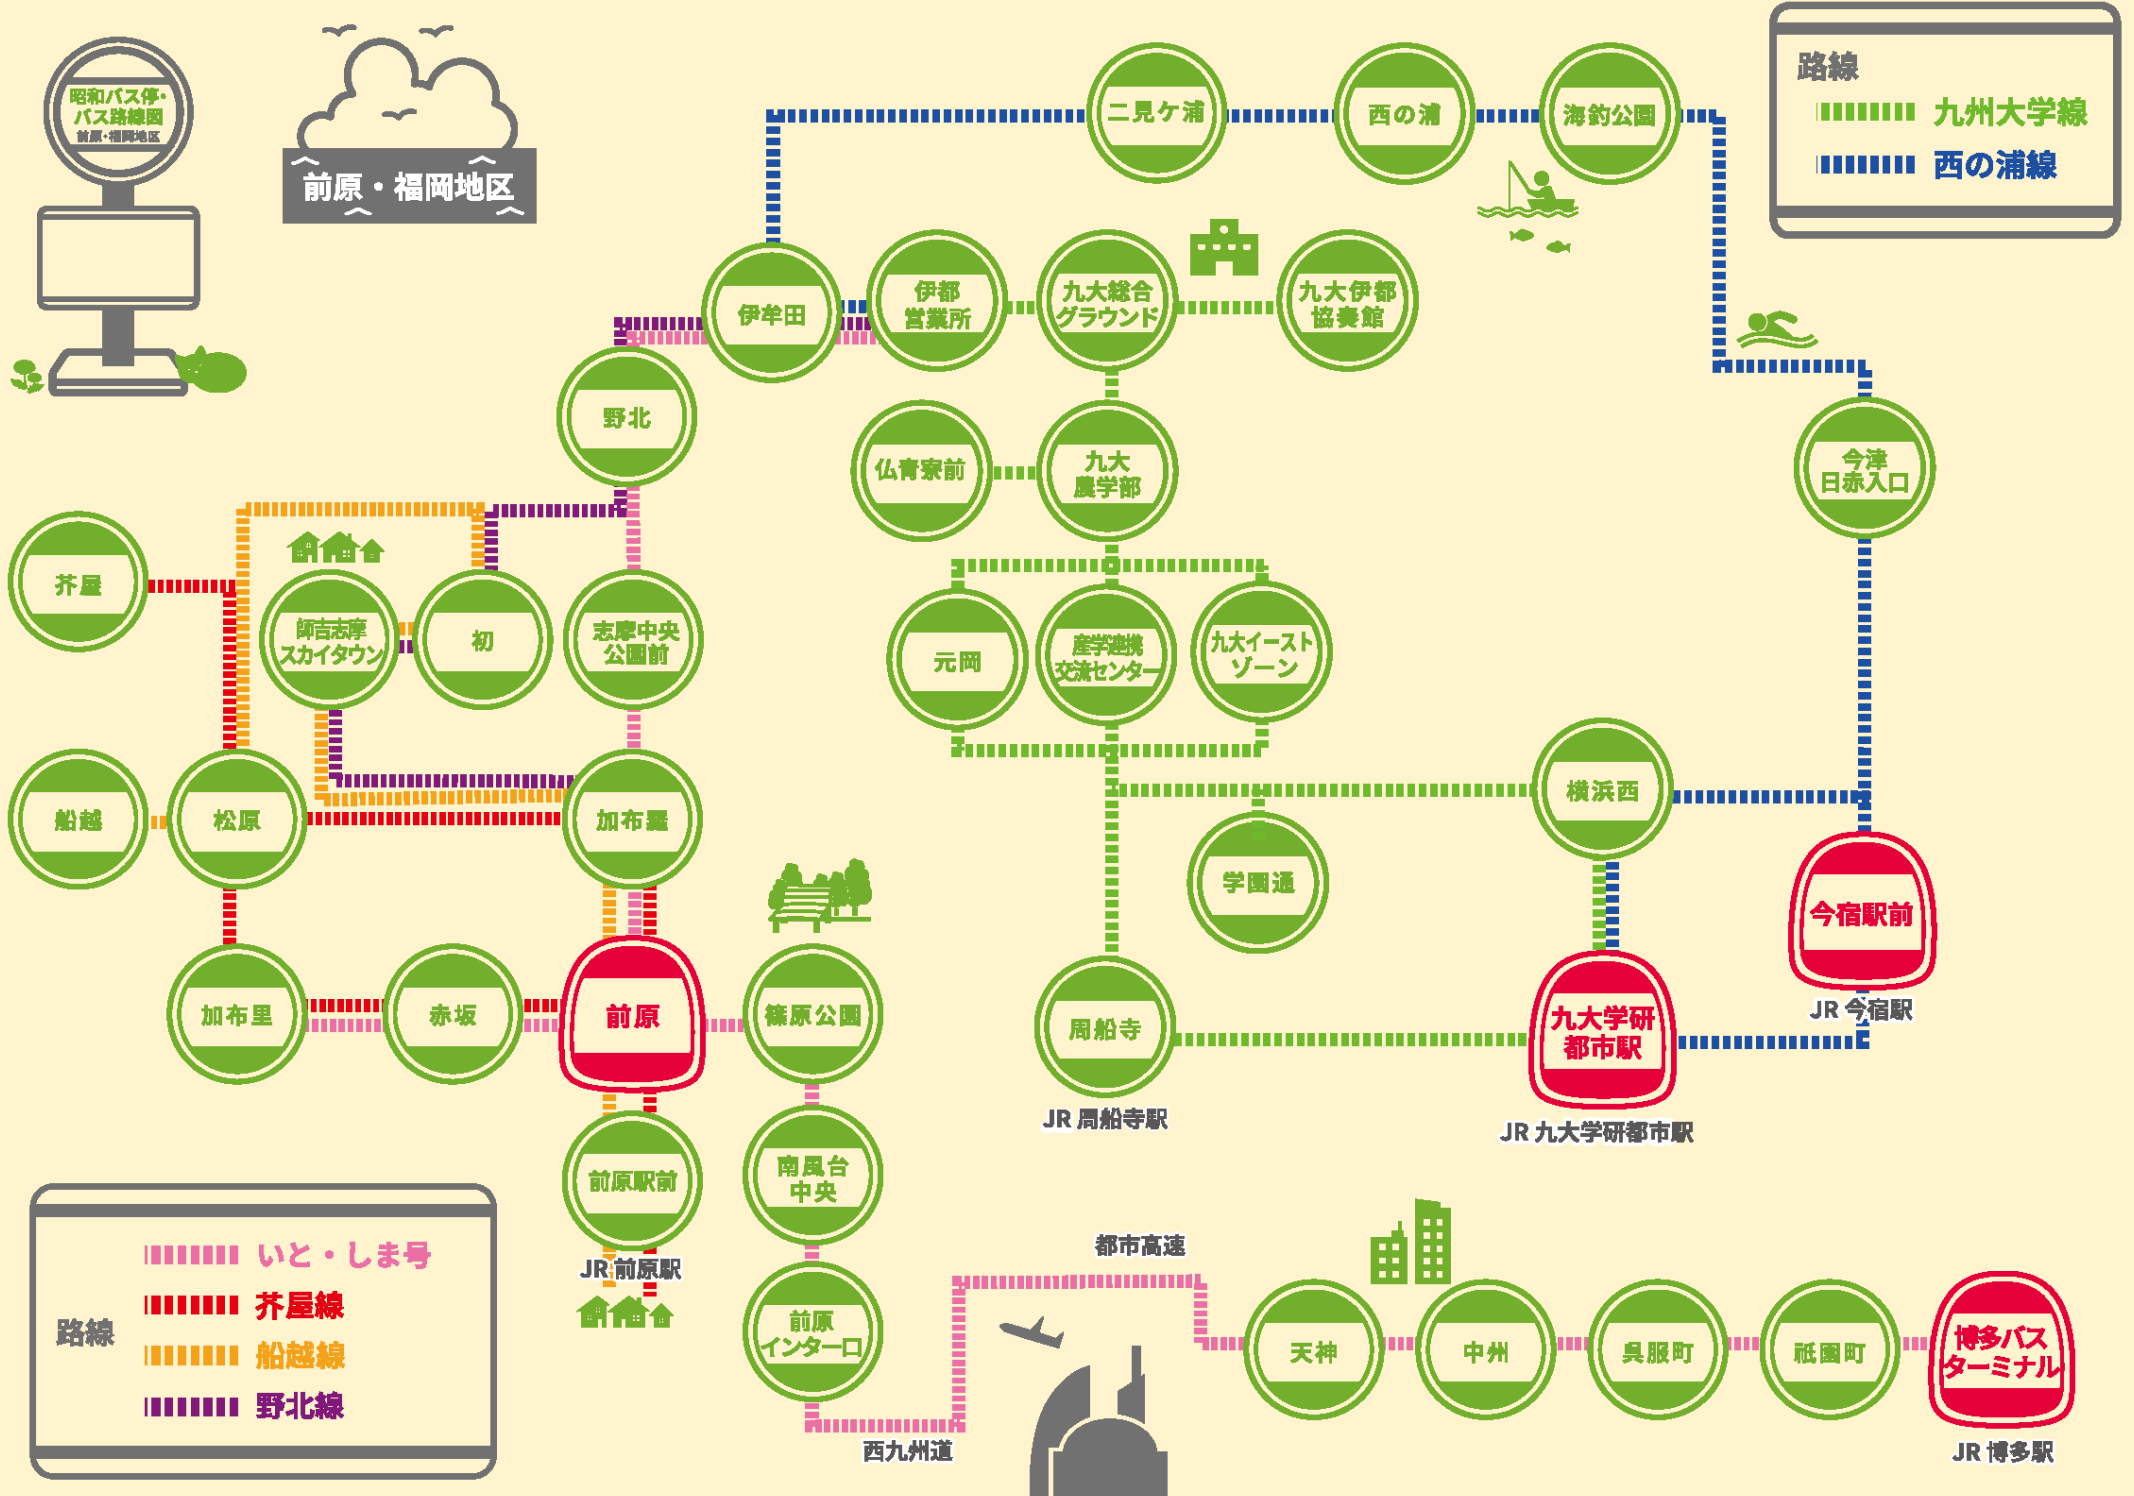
昭和バス停・バス路線図
前原・福岡地区

前原・福岡地区

路線
九州大学線
西の浦線

二見ケ浦
西の浦
海釣公園
伊牟田
伊都営業所
九大総合グラウンド
九大伊都協奏館
野北
仏青寮前
九大農学部
今津日赤入口
芥屋
師吉志摩スカイタウン
初
志摩中央公園前
元岡
産学連携交流センター
九大イーストゾーン
船越
松原
加布羅
横浜西
学園通
今宿駅前
JR 今宿駅
加布里
赤坂
前原
篠原公園
周船寺
九大学研都市駅
JR 周船寺駅
JR 九大学研都市駅
前原駅前
JR 前原駅
南風台中央
前原インター口
都市高速
西九州道
天神
中州
呉服町
祇園町
博多バスターミナル
JR 博多駅

路線
いと・しま号
芥屋線
船越線
野北線